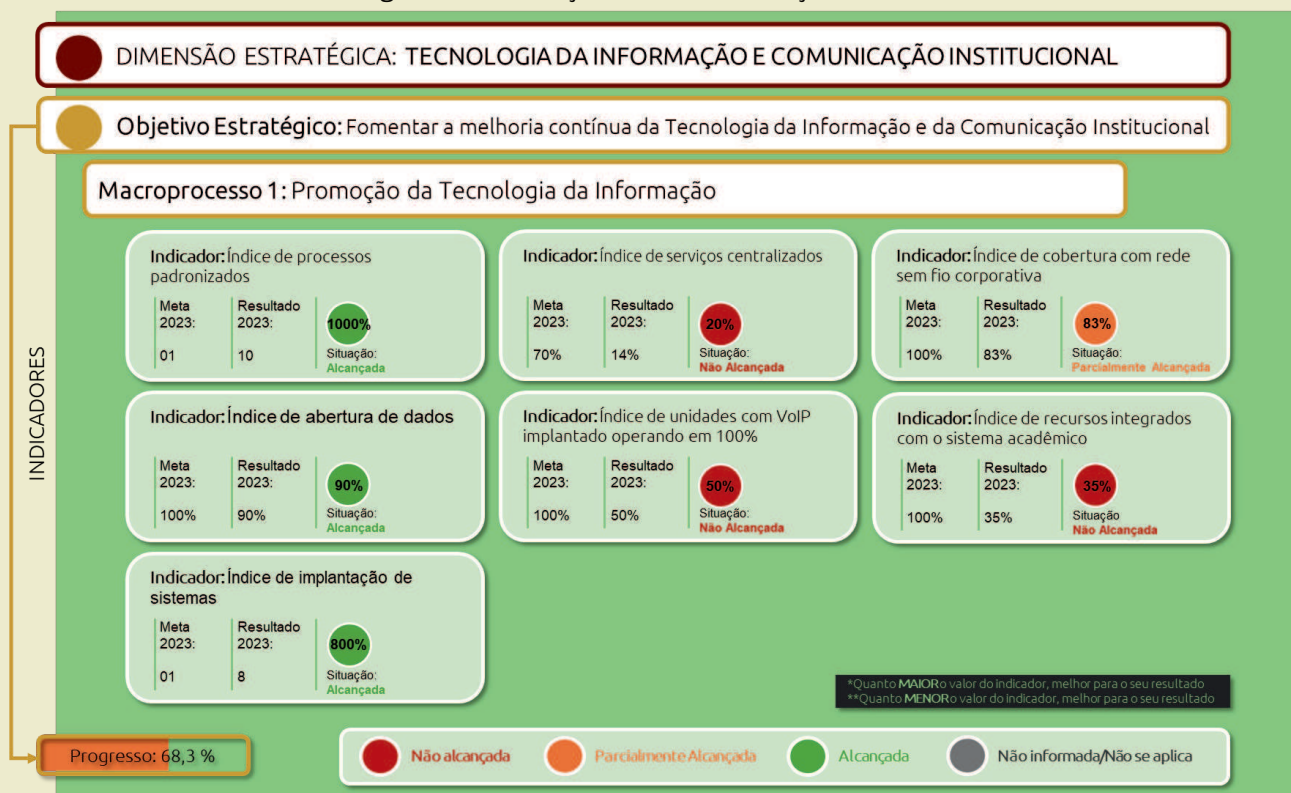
DIMENSÃO ESTRATÉGICA: TECNOLOGIA DA INFORMAÇÃO E COMUNICAÇÃO INSTITUCIONAL

Objetivo Estratégico: Fomentar a melhoria contínua da Tecnologia da Informação e da Comunicação Institucional

Macroprocesso 1: Promoção da Tecnologia da Informação

INDICADORES

Indicador: Índice de processos padronizados
Meta 2023: 01
Resultado 2023: 10
1000%
Situação: Alcançada

Indicador: Índice de serviços centralizados
Meta 2023: 70%
Resultado 2023: 14%
20%
Situação: Não Alcançada

Indicador: Índice de cobertura com rede sem fio corporativa
Meta 2023: 100%
Resultado 2023: 83%
83%
Situação: Parcialmente Alcançada

Indicador: Índice de abertura de dados
Meta 2023: 100%
Resultado 2023: 90%
90%
Situação: Alcançada

Indicador: Índice de unidades com VoIP implantado operando em 100%
Meta 2023: 100%
Resultado 2023: 50%
50%
Situação: Não Alcançada

Indicador: Índice de recursos integrados com o sistema acadêmico
Meta 2023: 100%
Resultado 2023: 35%
35%
Situação Não Alcançada

Indicador: Índice de implantação de sistemas
Meta 2023: 01
Resultado 2023: 8
800%
Situação: Alcançada

*Quanto MAIOR o valor do indicador, melhor para o seu resultado
**Quanto MENOR o valor do indicador, melhor para o seu resultado

Progresso: 68,3 %

Não alcançada
Parcialmente Alcançada
Alcançada
Não informada/Não se aplica